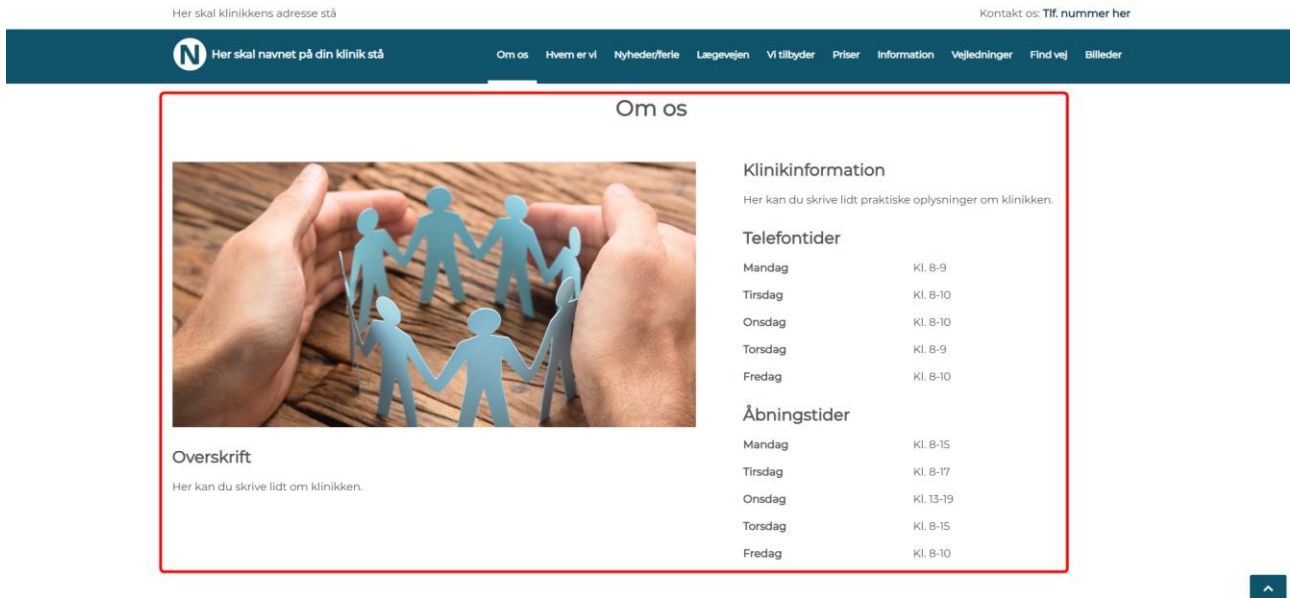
Her skal klinikkens adresse stå

Kontakt os: Tlf. nummer her

N Her skal navnet på din klinik stå

Om os Hvem er vi Nyheder/ferie Lægevejen Vi tilbyder Priser Information Vejledninger Find vej Billeder

Om os

Overskrift

Her kan du skrive lidt om klinikken.

Klinikinformation

Her kan du skrive lidt praktiske oplysninger om klinikken.

Telefontider

| | |
|---|---|
| Mandag | Kl. 8-9 |
| Tirsdag | Kl. 8-10 |
| Onsdag | Kl. 8-10 |
| Torsdag | Kl. 8-9 |
| Fredag | Kl. 8-10 |

Åbningstider

| | |
|---|---|
| Mandag | Kl. 8-15 |
| Tirsdag | Kl. 8-17 |
| Onsdag | Kl. 13-19 |
| Torsdag | Kl. 8-15 |
| Fredag | Kl. 8-10 |